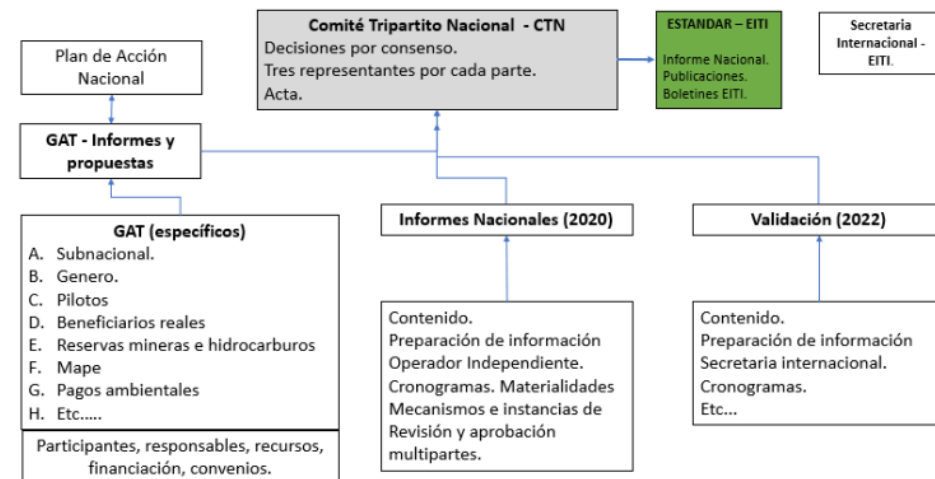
Plan de Acción Nacional

Comité Tripartito Nacional - CTN
Decisiones por consenso.
Tres representantes por cada parte.
Acta.

ESTANDAR – EITI
Informe Nacional.
Publicaciones.
Boletines EITI.

Secretaria Internacional - EITI.

GAT - Informes y propuestas

GAT (específicos)
A. Subnacional.
B. Genero.
C. Pilotos
D. Beneficiarios reales
E. Reservas mineras e hidrocarburos
F. Mape
G. Pagos ambientales
H. Etc.....

Participantes, responsables, recursos, financiación, convenios.

Informes Nacionales (2020)

Contenido.
Preparación de información
Operador Independiente.
Cronogramas. Materialidades
Mecanismos e instancias de Revisión y aprobación multipartes.

Validación (2022)

Contenido.
Preparación de información
Secretaria internacional.
Cronogramas.
Etc...